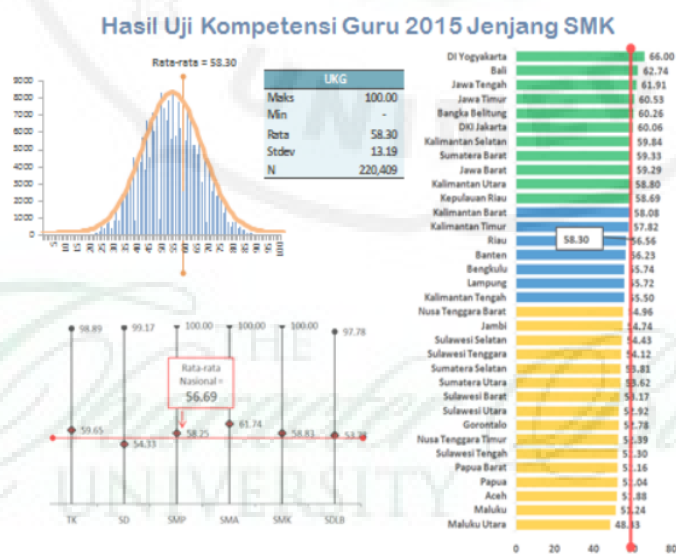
Hasil Uji Kompetensi Guru 2015 Jenjang SMK

Rata-rata = 58.30

9000
8000
7000
6000
5000
4000
3000
2000
1000
0

| UKG | |
|---|---|
| Maks | 100.00 |
| Min | - |
| Rata | 58.30 |
| Stdev | 13.19 |
| N | 220,409 |

| | |
|---|---|
| DI Yogyakarta | 66.00 |
| Bali | 62.74 |
| Jawa Tengah | 61.91 |
| Jawa Timur | 60.53 |
| Bangka Belitung | 60.26 |
| DKI Jakarta | 60.06 |
| Kalimantan Selatan | 59.84 |
| Sumatera Barat | 59.33 |
| Jawa Barat | 59.29 |
| Kalimantan Utara | 58.80 |
| Kepulauan Riau | 58.69 |
| Kalimantan Barat | 58.08 |
| Kalimantan Timur | 57.82 |
| Riau | 56.56 |
| Banten | 56.23 |
| Bengkulu | 55.74 |
| Lampung | 55.72 |
| Kalimantan Tengah | 55.50 |
| Nusa Tenggara Barat | 54.96 |
| Jambi | 54.74 |
| Sulawesi Selatan | 54.43 |
| Sulawesi Tenggara | 54.12 |
| Sumatera Selatan | 53.81 |
| Sumatera Utara | 53.62 |
| Sulawesi Barat | 53.17 |
| Sulawesi Utara | 52.92 |
| Gorontalo | 52.78 |
| Nusa Tenggara Timur | 52.39 |
| Sulawesi Tengah | 52.30 |
| Papua Barat | 52.16 |
| Papua | 52.04 |
| Aceh | 51.88 |
| Maluku | 51.24 |
| Maluku Utara | 48.33 |

58.30

0 20 40 60 80

98.89 99.17 100.00 100.00 100.00 97.78

Rata-rata Nasional = 56.69

59.65 54.33 58.25 61.74 58.83 53.78

TK SD SMP SMA SMK SDLB

UNIVERSITY